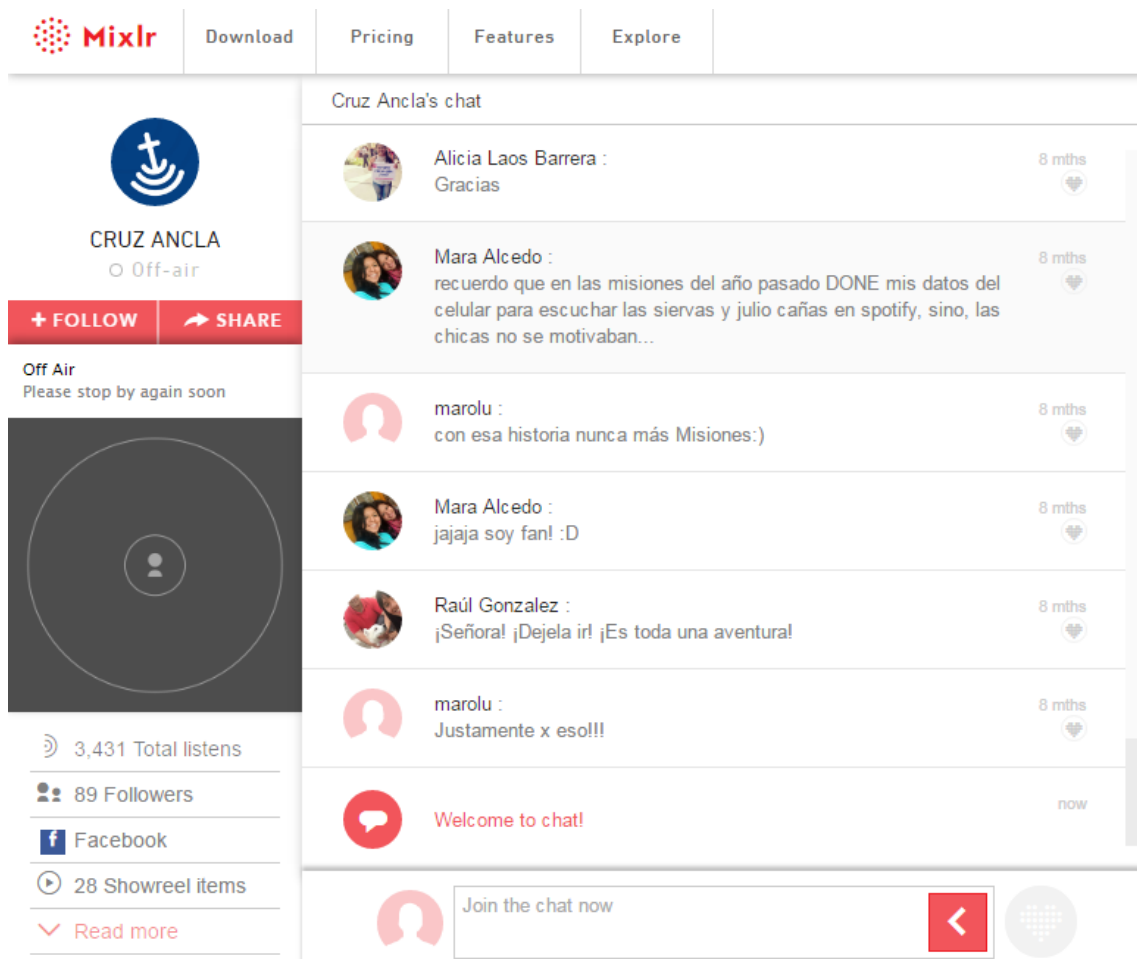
Mixlr | Download | Pricing | Features | Explore

CRUZ ANCLA
Off-air

+ FOLLOW
SHARE

Off Air
Please stop by again soon

3,431 Total listens
89 Followers
Facebook
28 Showreel items
Read more

Cruz Ancla's chat

Alicia Laos Barrera :
Gracias
8 mths

Mara Alcedo :
recuerdo que en las misiones del año pasado DONE mis datos del celular para escuchar las siervas y julio cañas en spotify, sino, las chicas no se motivaban...
8 mths

marolu :
con esa historia nunca más Misiones:)
8 mths

Mara Alcedo :
jajaja soy fan! :D
8 mths

Raúl Gonzalez :
¡Señora! ¡Dejela ir! ¡Es toda una aventura!
8 mths

marolu :
Justamente x eso!!!
8 mths

Welcome to chat!
now

Join the chat now